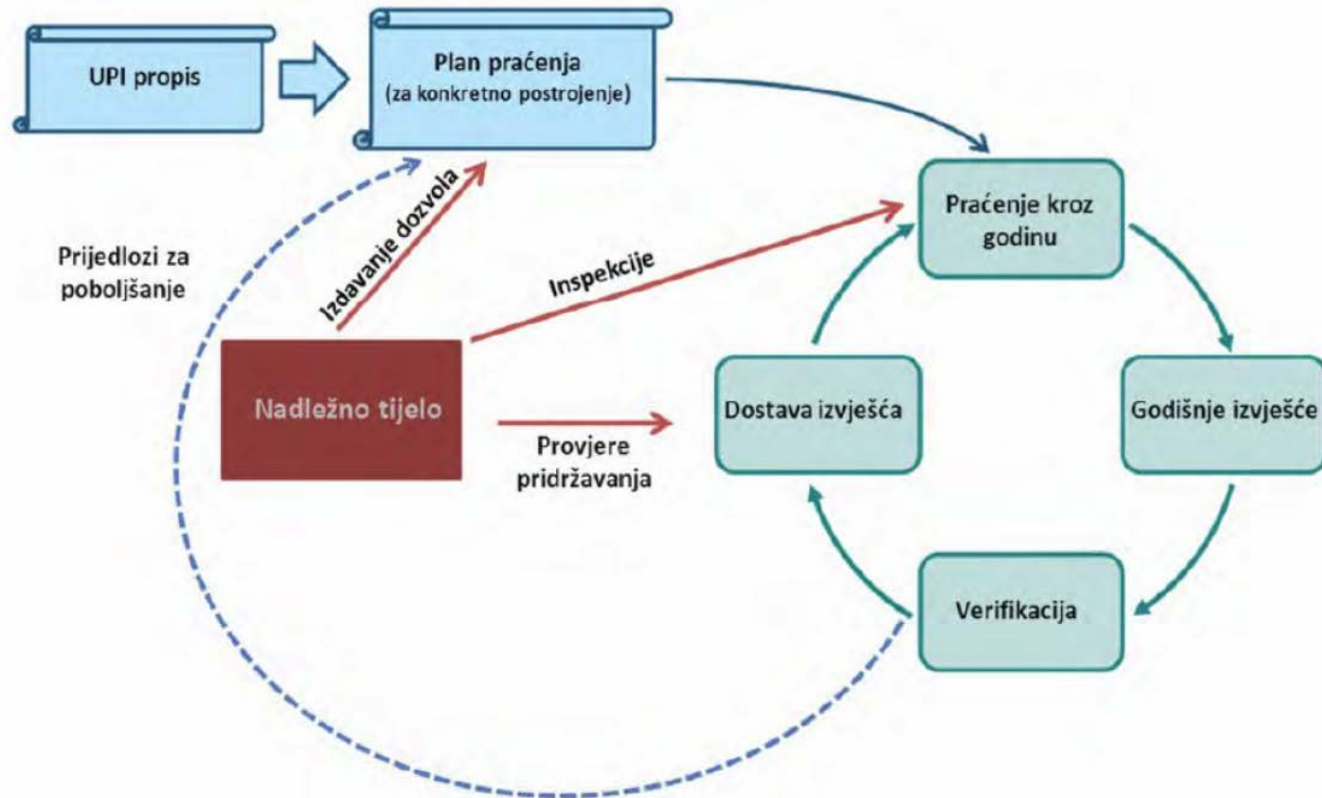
UPI propis

Plan praćenja
(za konkretno postrojenje)

Praćenje kroz godinu

Prijedlozi za poboljšanje

Izdavanje dozvola

Inspekcije

Nadležno tijelo

Provjere pridržavanja

Dostava izvješća

Godišnje izvješće

Verifikacija